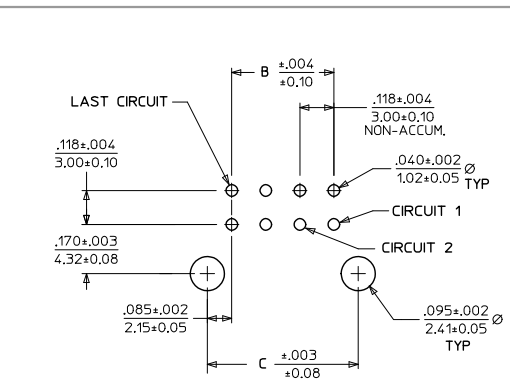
B $\frac{\pm.004}{\pm0.10}$

LAST CIRCUIT

$\frac{.118\pm.004}{3.00\pm0.10}$
NON-ACCUM.

$\frac{.118\pm.004}{3.00\pm0.10}$

$\frac{.040\pm.002}{1.02\pm0.05}$ Ø
TYP

CIRCUIT 1

$\frac{.170\pm.003}{4.32\pm0.08}$

CIRCUIT 2

$\frac{.085\pm.002}{2.15\pm0.05}$

$\frac{.095\pm.002}{2.41\pm0.05}$ Ø
TYP

C $\frac{\pm.003}{\pm0.08}$